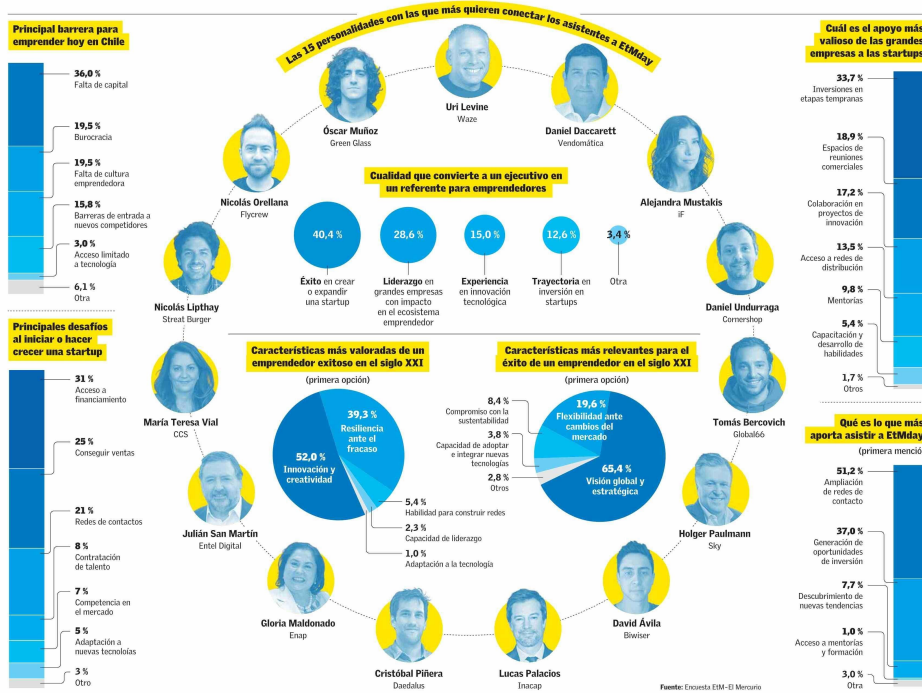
Principal barrera para emprender hoy en Chile

36,0 %
Falta de capital

19,5 %
Burocracia

19,5 %
Falta de cultura emprendedora

15,8 %
Barreras de entrada a nuevos competidores

3,0 %
Acceso limitado a tecnología

6,1 %
Otra

Principales desafíos al iniciar o hacer crecer una startup

31 %
Acceso a financiamiento

25 %
Conseguir ventas

21 %
Redes de contactos

8 %
Contratación de talento

7 %
Competencia en el mercado

5 %
Adaptación a nuevas tecnoloías

3 %
Otro

Las 15 personalidades con las que más quieren conectar los asistentes a EtMday

Uri Levine
Waze

Óscar Muñoz
Green Glass

Daniel Daccarett
Vendomática

Nicolás Orellana
Flycrew

Alejandra Mustakis
iF

Nicolás Lipthay
Streat Burger

Daniel Undurraga
Cornershop

María Teresa Vial
CCS

Tomás Bercovich
Global66

Julián San Martín
Entel Digital

Holger Paulmann
Sky

Gloria Maldonado
Enap

David Ávila
Biwiser

Cristóbal Piñera
Daedalus

Lucas Palacios
Inacap

Cualidad que convierte a un ejecutivo en un referente para emprendedores

40,4 %
Éxito en crear o expandir una startup

28,6 %
Liderazgo en grandes empresas con impacto en el ecosistema emprendedor

15,0 %
Experiencia en innovación tecnológica

12,6 %
Trayectoria en inversión en startups

3,4 %
Otra

Características más valoradas de un emprendedor exitoso en el siglo XXI
(primera opción)

39,3 %
Resiliencia ante el fracaso

52,0 %
Innovación y creatividad

5,4 %
Habilidad para construir redes

2,3 %
Capacidad de liderazgo

1,0 %
Adaptación a la tecnología

Características más relevantes para el éxito de un emprendedor en el siglo XXI
(primera opción)

8,4 %
Compromiso con la sustentabilidad

3,8 %
Capacidad de adoptar e integrar nuevas tecnologías

2,8 %
Otros

19,6 %
Flexibilidad ante cambios del mercado

65,4 %
Visión global y estratégica

Fuente: Encuesta EtM–El Mercurio

Cuál es el apoyo más valioso de las grandes empresas a las startups

33,7 %
Inversiones en etapas tempranas

18,9 %
Espacios de reuniones comerciales

17,2 %
Colaboración en proyectos de innovación

13,5 %
Acceso a redes de distribución

9,8 %
Mentorías

5,4 %
Capacitación y desarrollo de habilidades

1,7 %
Otros

Qué es lo que más aporta asistir a EtMday
(primera mención)

51,2 %
Ampliación de redes de contacto

37,0 %
Generación de oportunidades de inversión

7,7 %
Descubrimiento de nuevas tendencias

1,0 %
Acceso a mentorías y formación

3,0 %
Otra